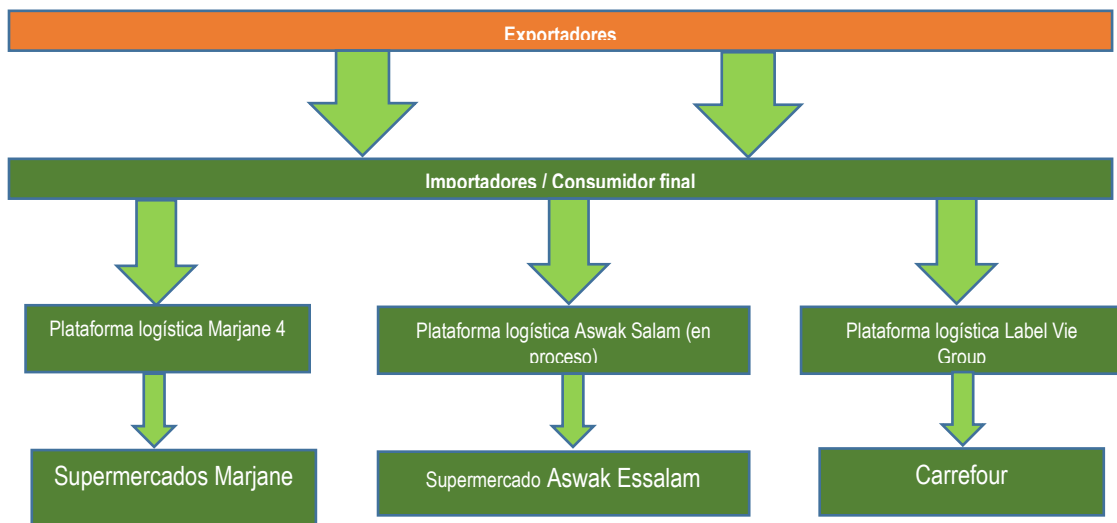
Exportadores

Importadores / Consumidor final

Plataforma logística Marjane 4

Plataforma logística Aswak Salam (en proceso)

Plataforma logística Label Vie Group

Supermercados Marjane

Supermercado Aswak Essalam

Carrefour